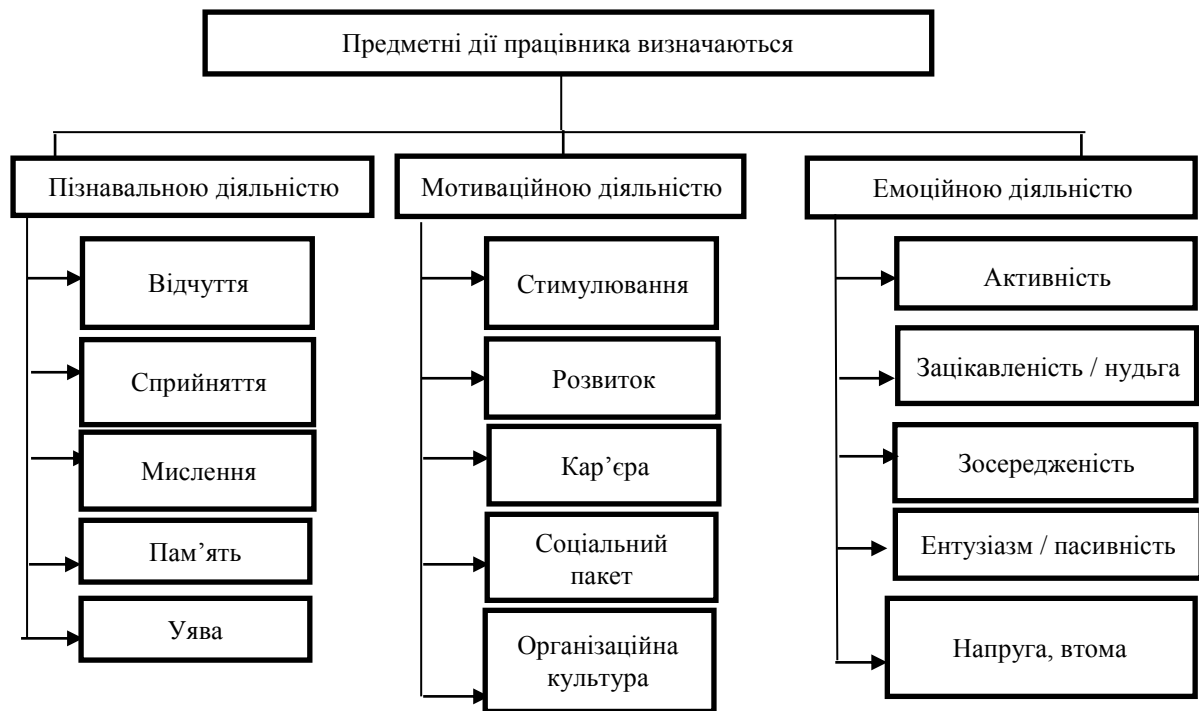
Предметні дії працівника визначаються

Пізнавальною діяльністю

Відчуття

Сприйняття

Мислення

Пам’ять

Уява

Мотиваційною діяльністю

Стимулювання

Розвиток

Кар’єра

Соціальний пакет

Організаційна культура

Емоційною діяльністю

Активність

Зацікавленість / нудьга

Зосередженість

Ентузіазм / пасивність

Напруга, втома